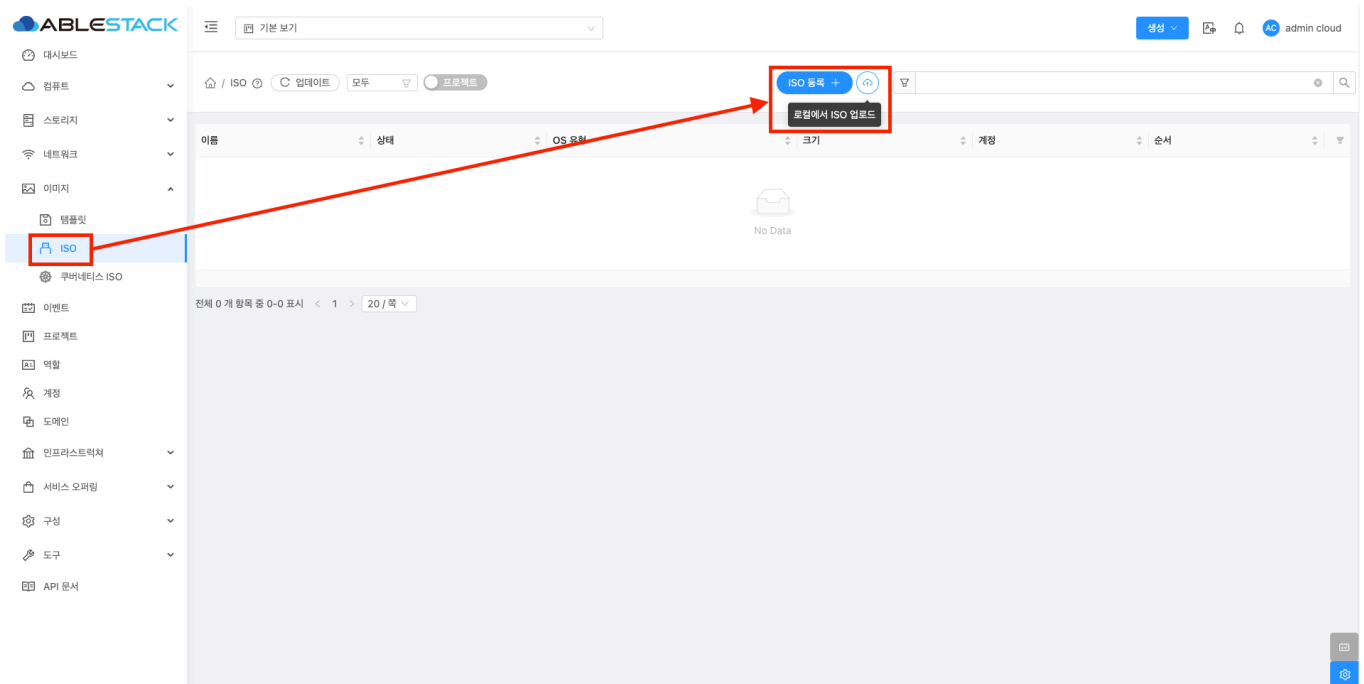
ABLESTACK

기본 보기

생성

AC admin cloud

대시보드
컴퓨트
스토리지
네트워크
이미지
템플릿
ISO
쿠버네티스 ISO
이벤트
프로젝트
역할
계정
도메인
인프라스트럭쳐
서비스 오퍼링
구성
도구
API 문서

ISO / ISO 업데이트 모두 프로젝트

ISO 등록 +

로컬에서 ISO 업로드

| 이름 | 상태 | OS 유형 | 크기 | 계정 | 순서 |
|---|---|---|---|---|---|

No Data

전체 0 개 항목 중 0-0 표시 < 1 > 20 / 쪽